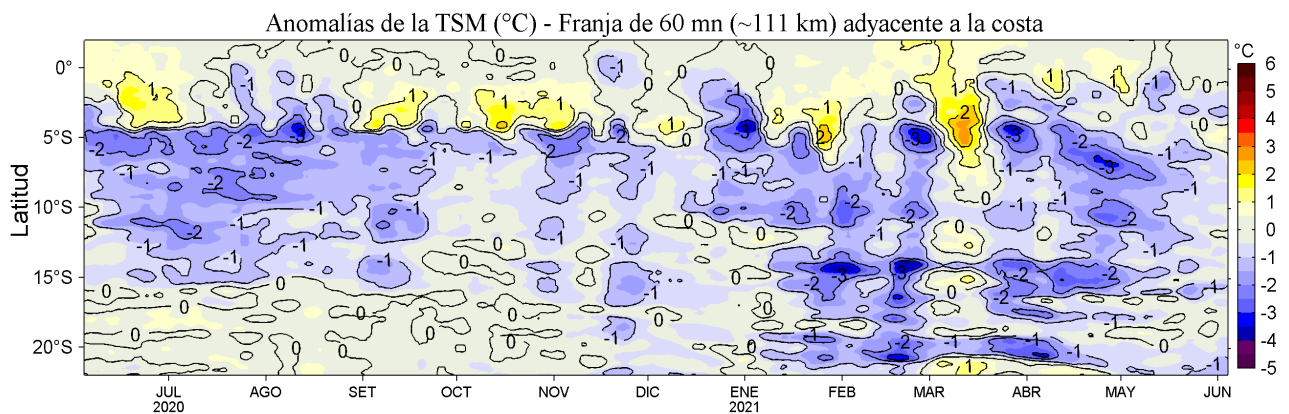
Anomalías de la TSM (°C) - Franja de 60 mn (~111 km) adyacente a la costa

Latitud

0°
5°S
10°S
15°S
20°S

JUL 2020
AGO
SET
OCT
NOV
DIC
ENE 2021
FEB
MAR
ABR
MAY
JUN

°C
6
5
4
3
2
1
0
-1
-2
-3
-4
-5

1 0 -1 -2 -3 1 -1 -2 -3 -1 -2 -1 -2 -1 0 0 0 1 -1 -2 -1 0 1 -1 -2 -3 -2 -1 -2 0 -1 -2 -3 -2 2 -1 -3 -2 -1 0 -1 -2 -3 -2 -1 -1